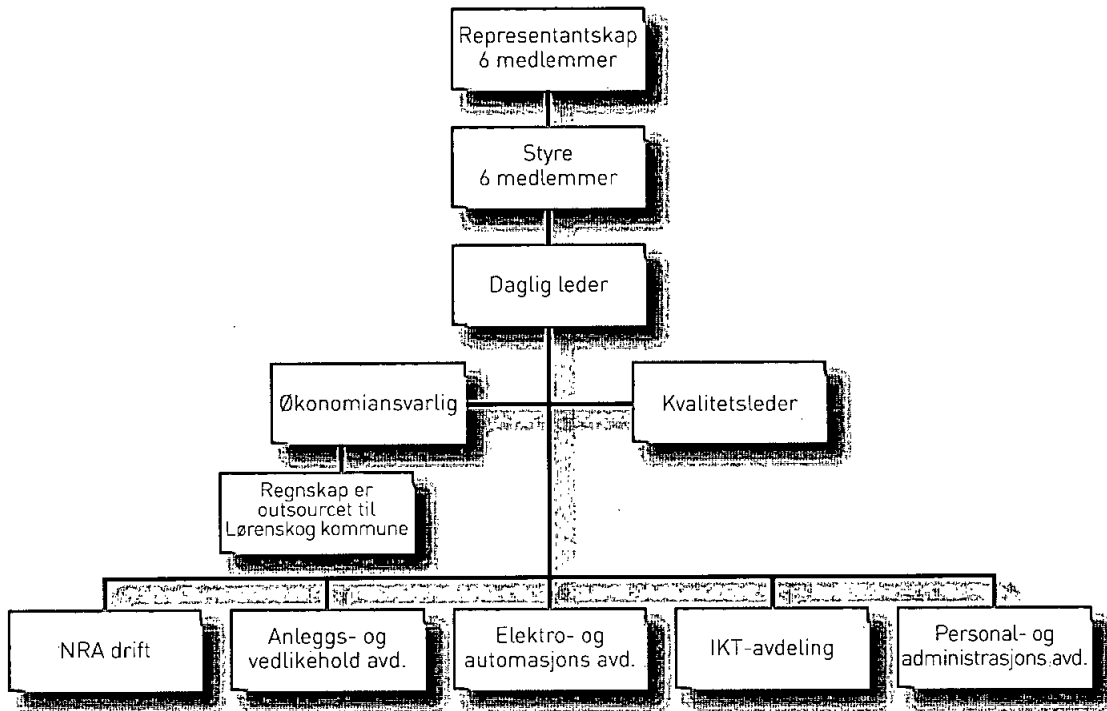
Representantskap
6 medlemmer

Styre
6 medlemmer

Daglig leder

Økonomiansvarlig

Kvalitetsleder

Regnskap er outsourcet til Lørenskog kommune

NRA drift

Anleggs- og vedlikehold avd.

Elektro- og automasjons avd.

IKT-avdeling

Personal- og administrasjons avd.